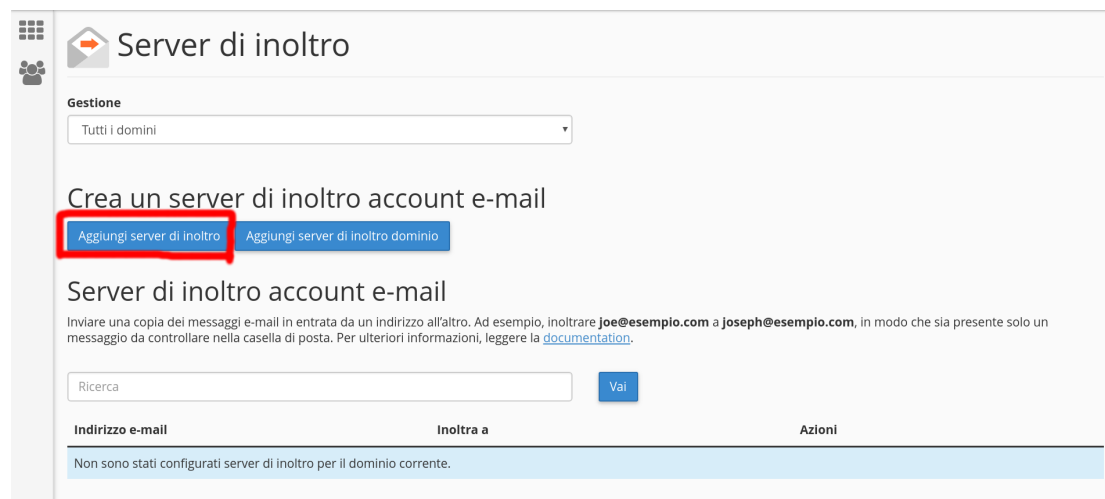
Server di inoltro

Gestione

Tutti i domini

Crea un server di inoltro account e-mail

Aggiungi server di inoltro

Aggiungi server di inoltro dominio

Server di inoltro account e-mail

Inviare una copia dei messaggi e-mail in entrata da un indirizzo all'altro. Ad esempio, inoltrare **joe@esempio.com** a **joseph@esempio.com**, in modo che sia presente solo un messaggio da controllare nella casella di posta. Per ulteriori informazioni, leggere la documentation.

Ricerca

Vai

| Indirizzo e-mail | Inoltra a | Azioni |
|---|---|---|
| Non sono stati configurati server di inoltro per il dominio corrente. | | |